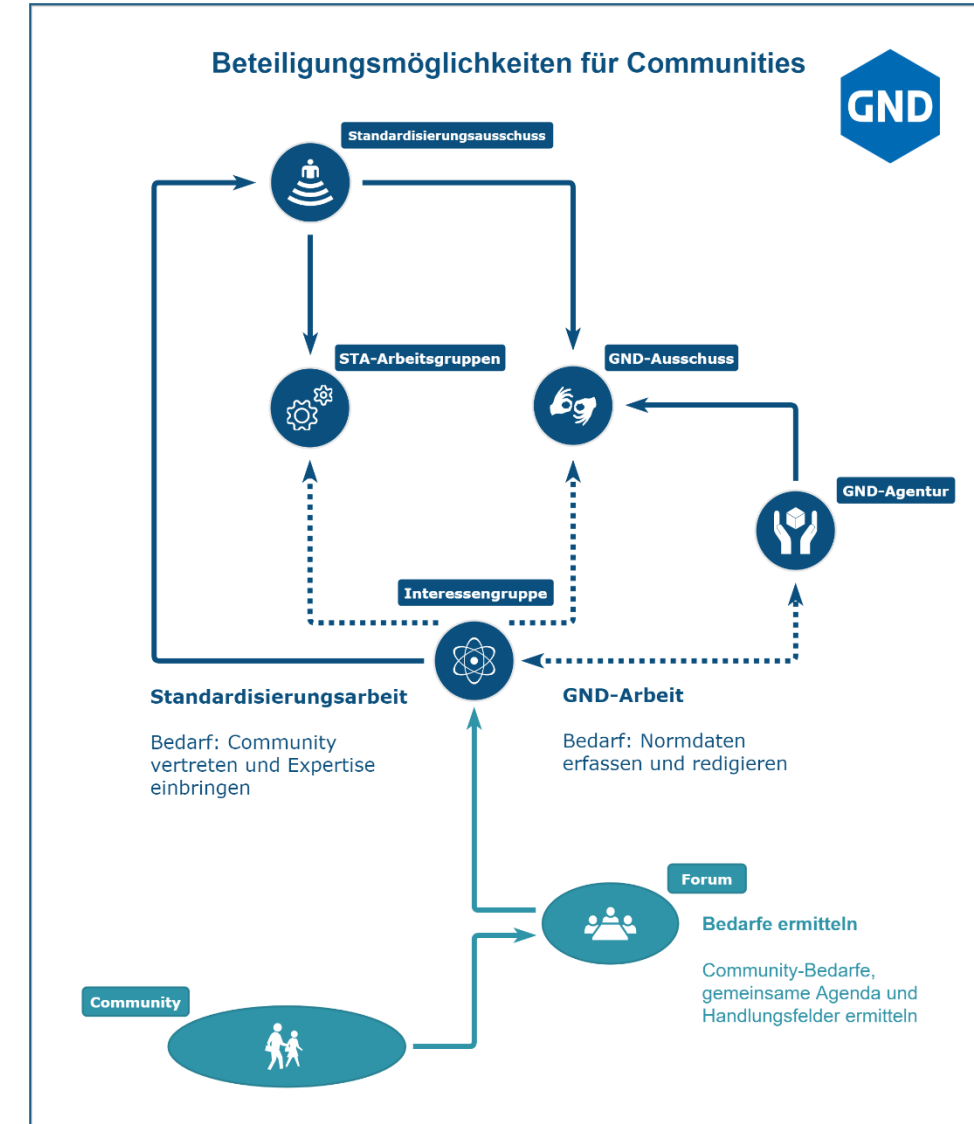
Beteiligungsmöglichkeiten für Communities

GND

Standardisierungsausschuss

STA-Arbeitsgruppen

GND-Ausschuss

GND-Agentur

Interessengruppe

Standardisierungsarbeit

Bedarf: Community vertreten und Expertise einbringen

GND-Arbeit

Bedarf: Normdaten erfassen und redigieren

Forum

Bedarfe ermitteln

Community-Bedarfe, gemeinsame Agenda und Handlungsfelder ermitteln

Community